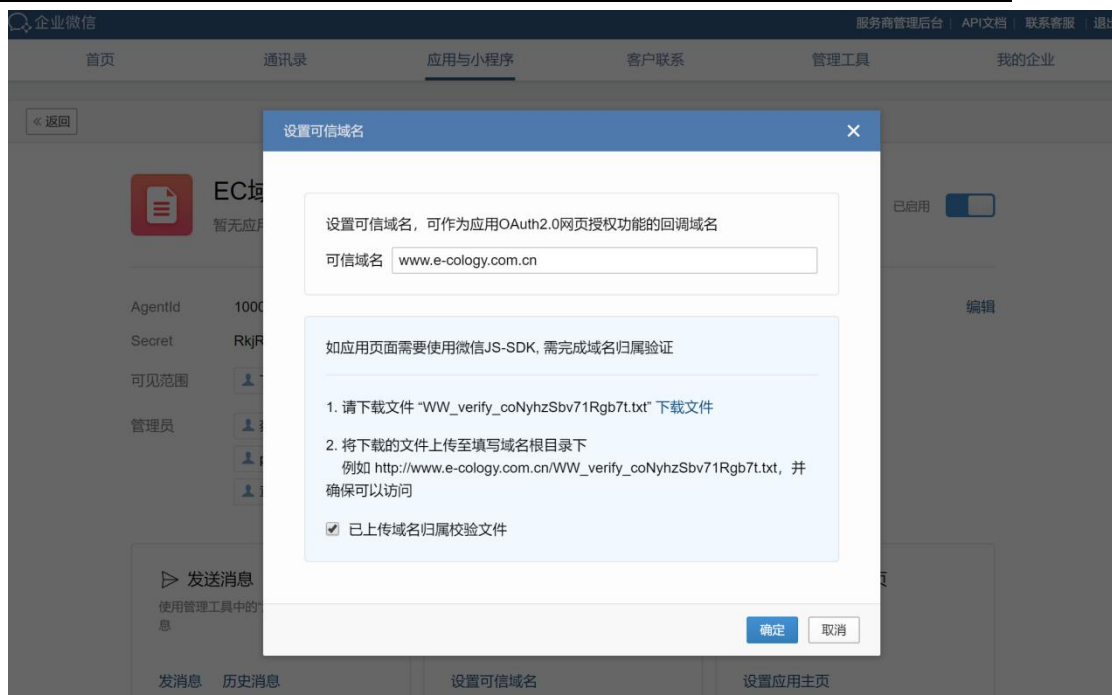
企业微信

服务商管理后台 | API文档 | 联系客服 | 退出

首页 通讯录 应用与小程序 客户联系 管理工具 我的企业

« 返回

EC域

暂无应用

已启用

AgentId 1000

Secret RkjR

可见范围

管理员

编辑

设置可信域名

×

设置可信域名，可作为应用OAuth2.0网页授权功能的回调域名

可信域名 www.e-cology.com.cn

如应用页面需要使用微信JS-SDK, 需完成域名归属验证

1. 请下载文件 “WW_verify_coNyhzSbv71Rgb7t.txt” 下载文件

2. 将下载的文件上传至填写域名根目录下
例如 http://www.e-cology.com.cn/WW_verify_coNyhzSbv71Rgb7t.txt，并确保可以访问

已上传域名归属校验文件

确定 取消

发送消息

使用管理工具中的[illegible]息

发消息 历史消息

设置可信域名

设置应用主页